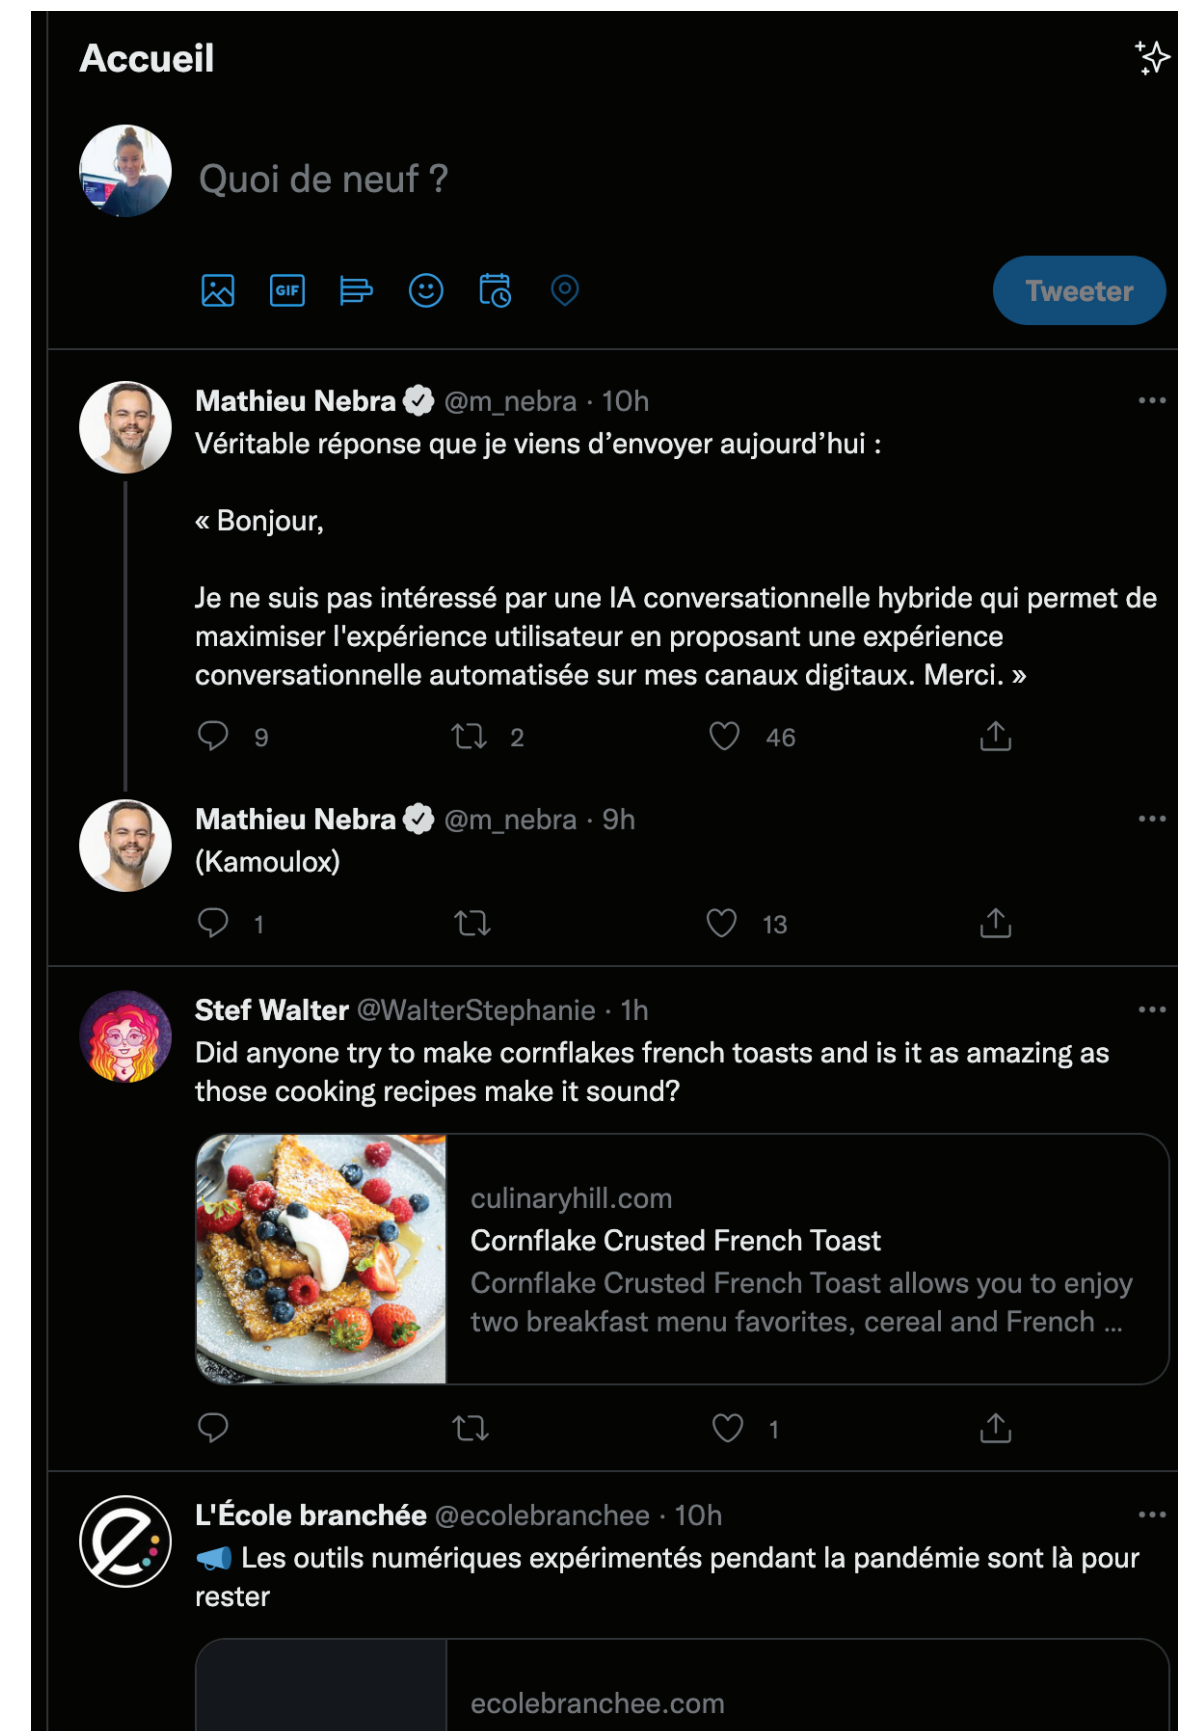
Accueil

Quoi de neuf ?

GIF

Tweeter

Mathieu Nebra @m_nebra · 10h
Véritable réponse que je viens d'envoyer aujourd'hui :

« Bonjour,

Je ne suis pas intéressé par une IA conversationnelle hybride qui permet de maximiser l'expérience utilisateur en proposant une expérience conversationnelle automatisée sur mes canaux digitaux. Merci. »

9 2 46

Mathieu Nebra @m_nebra · 9h
(Kamoulox)

1 13

Stef Walter @WalterStephanie · 1h
Did anyone try to make cornflakes french toasts and is it as amazing as those cooking recipes make it sound?

culinaryhill.com
Cornflake Crusted French Toast
Cornflake Crusted French Toast allows you to enjoy two breakfast menu favorites, cereal and French ...

1

L'École branchée @ecolebranchee · 10h
Les outils numériques expérimentés pendant la pandémie sont là pour rester

ecolebranchee.com